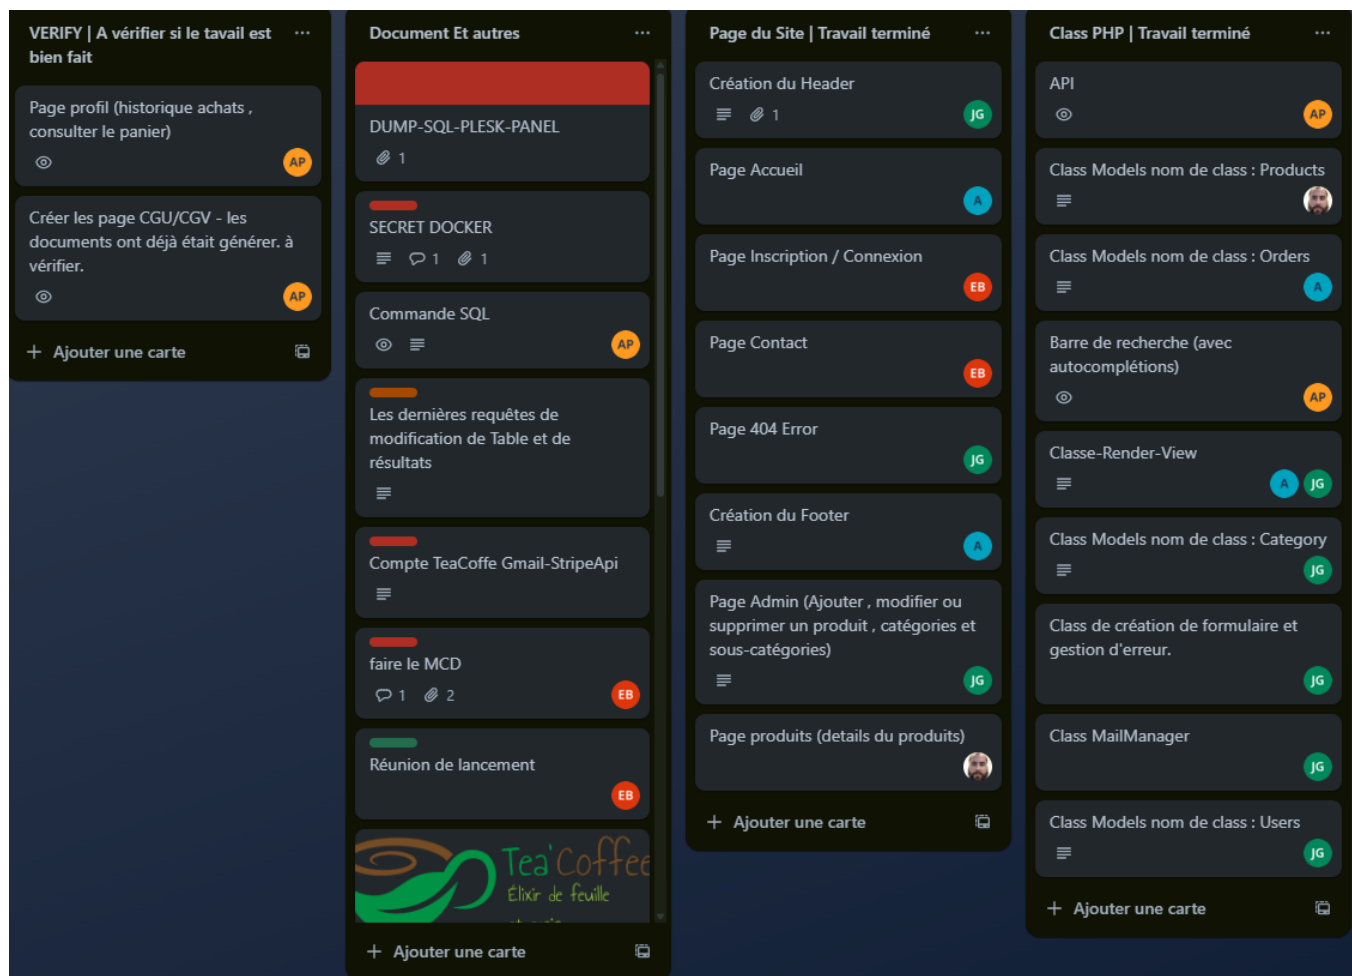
VERIFY | A vérifier si le tavail est bien fait ...

Page profil (historique achats , consulter le panier)
AP

Créer les page CGU/CGV - les documents ont déjà était générer. à vérifier.
AP

+ Ajouter une carte

Document Et autres ...

DUMP-SQL-PLESK-PANEL
1

SECRET DOCKER
1 1

Commande SQL
AP

Les dernières requêtes de modification de Table et de résultats

Compte TeaCoffe Gmail-StripeApi

faire le MCD
1 2
EB

Réunion de lancement
EB

Tea'Coffee
Élixir de feuille
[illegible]

+ Ajouter une carte

Page du Site | Travail terminé ...

Création du Header
1
JG

Page Accueil
A

Page Inscription / Connexion
EB

Page Contact
EB

Page 404 Error
JG

Création du Footer
A

Page Admin (Ajouter , modifier ou supprimer un produit , catégories et sous-catégories)
JG

Page produits (details du produits)

+ Ajouter une carte

Class PHP | Travail terminé ...

API
AP

Class Models nom de class : Products

Class Models nom de class : Orders
A

Barre de recherche (avec autocomplétions)
AP

Classe-Render-View
A JG

Class Models nom de class : Category
JG

Class de création de formulaire et gestion d'erreur.
JG

Class MailManager
JG

Class Models nom de class : Users
JG

+ Ajouter une carte